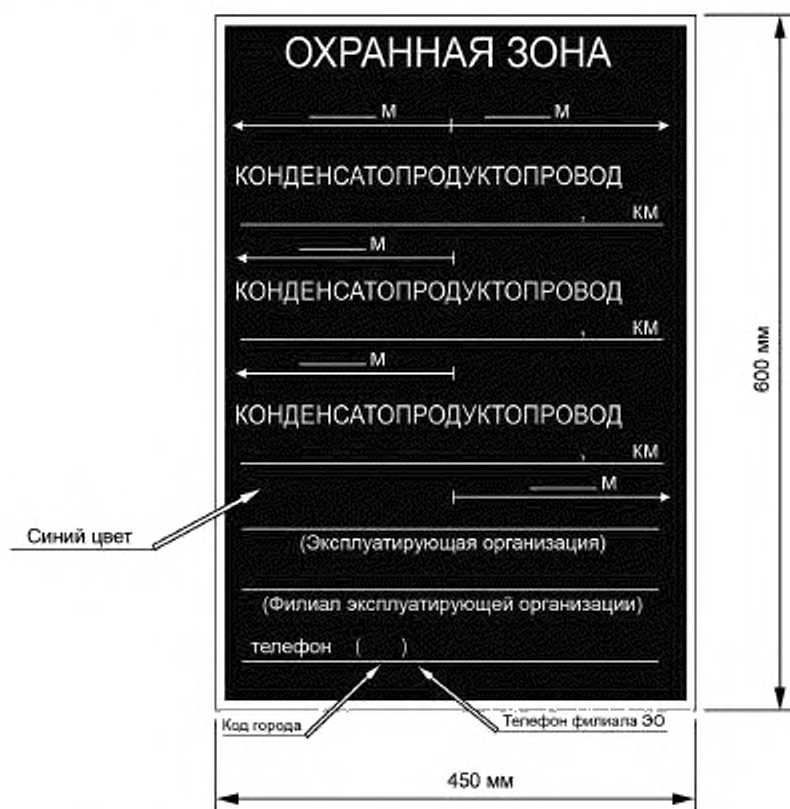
ОХРАННАЯ ЗОНА

_____ М _____ М

КОНДЕНСАТОПРОДУКТОПРОВОД

, КМ

_____ М

КОНДЕНСАТОПРОДУКТОПРОВОД

, КМ

_____ М

КОНДЕНСАТОПРОДУКТОПРОВОД

, КМ

_____ М

(Эксплуатирующая организация)

(Филиал эксплуатирующей организации)

телефон ( )

Синий цвет

Код города

Телефон филиала ЭО

600 мм

450 мм